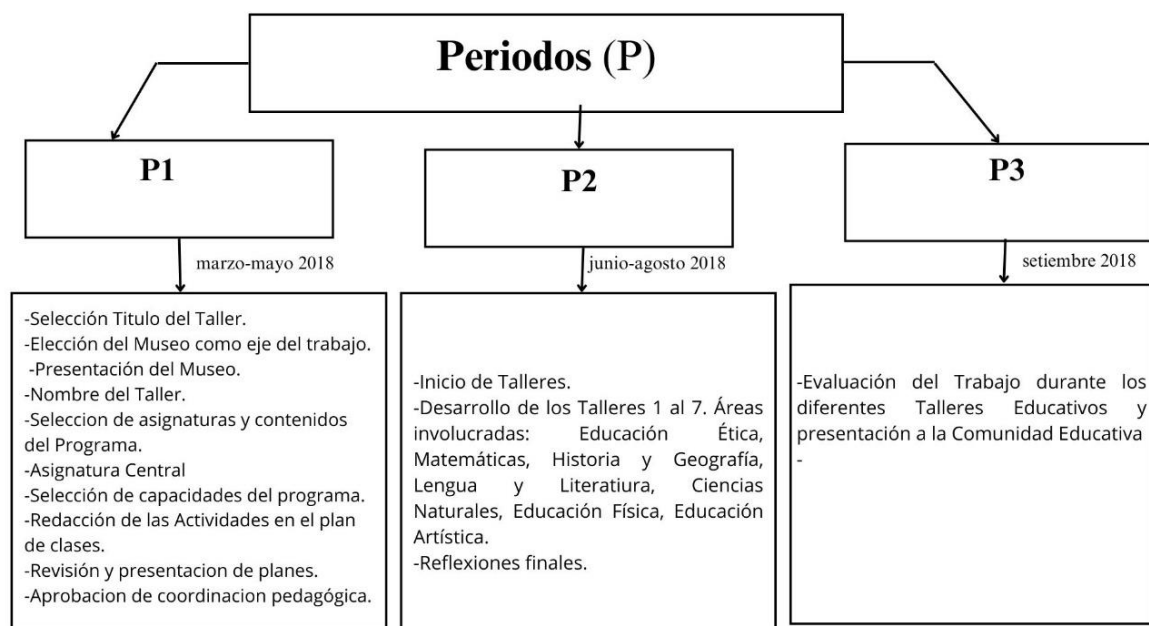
Periodos (P)

P1

marzo-mayo 2018

-Selección Titulo del Taller.
-Elección del Museo como eje del trabajo.
-Presentación del Museo.
-Nombre del Taller.
-Seleccion de asignaturas y contenidos del Programa.
-Asignatura Central
-Selección de capacidades del programa.
-Redacción de las Actividades en el plan de clases.
-Revisión y presentacion de planes.
-Aprobacion de coordinacion pedagógica.

P2

junio-agosto 2018

-Inicio de Talleres.
-Desarrollo de los Talleres 1 al 7. Áreas involucradas: Educación Ética, Matemáticas, Historia y Geografía, Lengua y Literatiura, Ciencias Naturales, Educación Física, Educación Artística.
-Reflexiones finales.

P3

setiembre 2018

-Evaluación del Trabajo durante los diferentes Talleres Educativos y presentación a la Comunidad Educativa
-